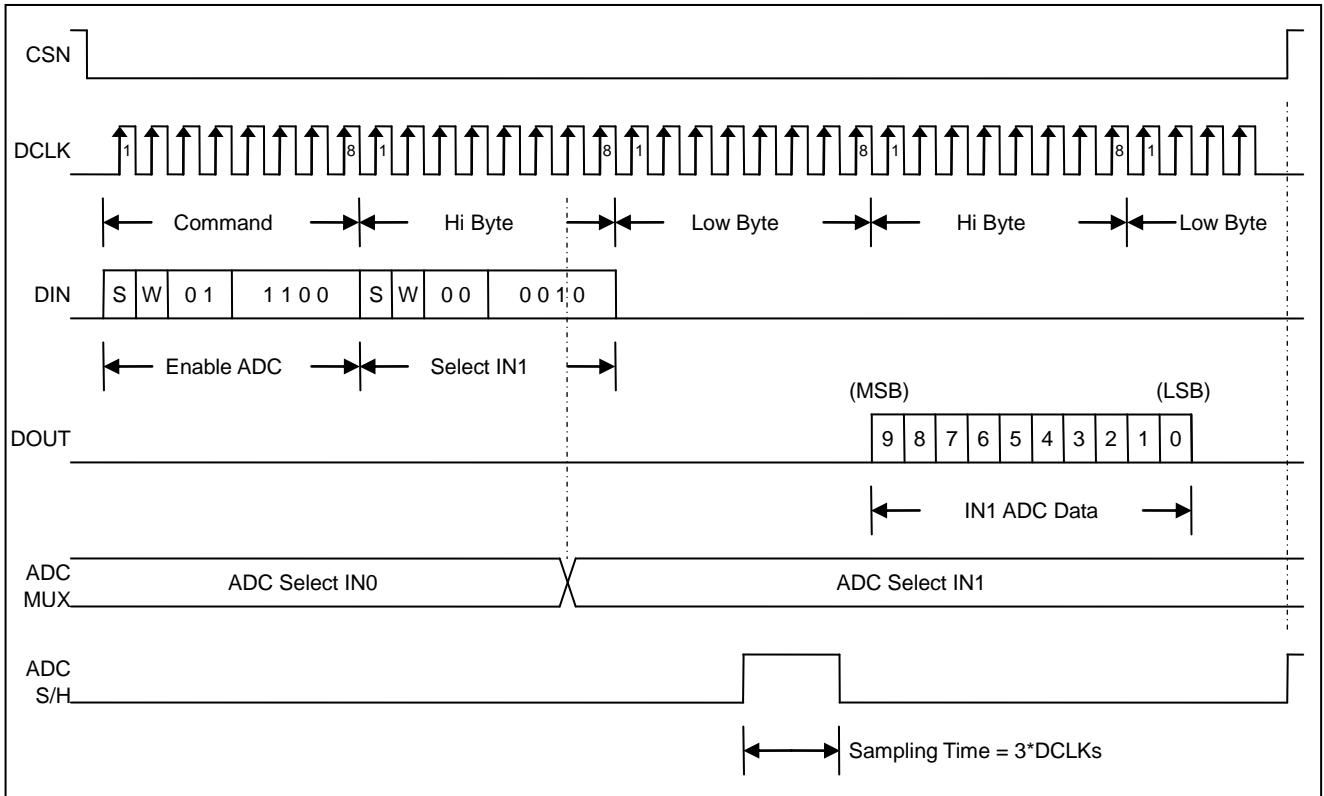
CSN

DCLK 1 8 1 8 1 8 1 8 1

Command Hi Byte Low Byte Hi Byte Low Byte

DIN S W 0 1 1 1 0 0 S W 0 0 0 0 1 0

Enable ADC Select IN1

(MSB) (LSB)

DOUT 9 8 7 6 5 4 3 2 1 0

IN1 ADC Data

ADC MUX ADC Select IN0 ADC Select IN1

ADC S/H

Sampling Time = 3*DCLKs